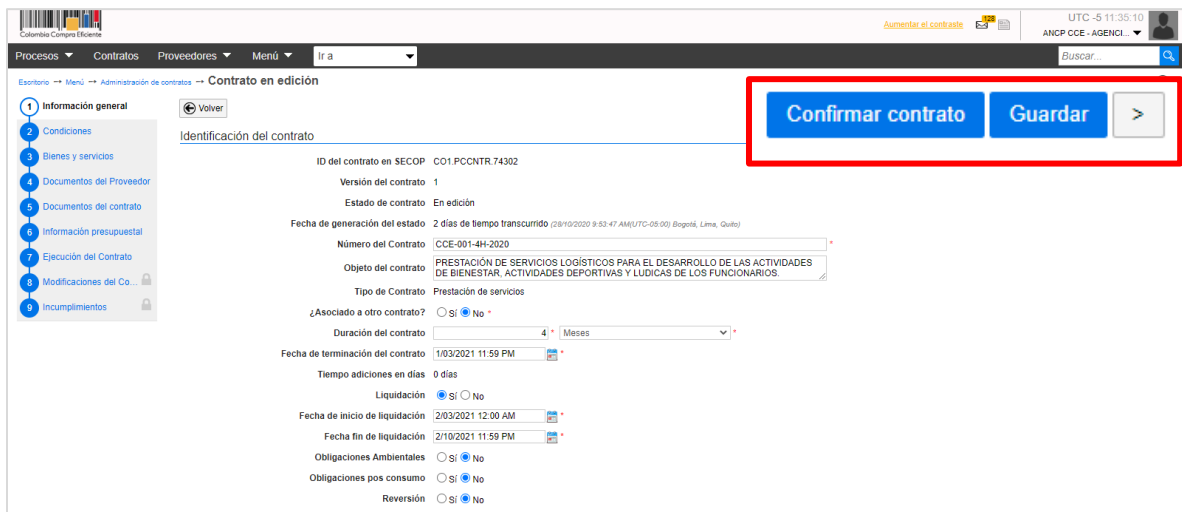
Colombia Compra Eficiente

Aumentar el contraste 128 UTC -5 11:35:10
ANCP CCE - AGENCI...

Procesos Contratos Proveedores Menú Ir a
Buscar...

Escritorio → Menú → Administración de contratos → Contrato en edición

1 Información general
2 Condiciones
3 Bienes y servicios
4 Documentos del Proveedor
5 Documentos del contrato
6 Información presupuestal
7 Ejecución del Contrato
8 Modificaciones del Co...
9 Incumplimientos

Volver

Confirmar contrato Guardar >

Identificación del contrato

ID del contrato en SECOP CO1.PCCNTR.74302
Versión del contrato 1
Estado de contrato En edición
Fecha de generación del estado 2 días de tiempo transcurrido (28/10/2020 9:53:47 AM(UTC-05:00) Bogotá, Lima, Quito)
Número del Contrato CCE-001-4H-2020 *
Objeto del contrato PRESTACIÓN DE SERVICIOS LOGÍSTICOS PARA EL DESARROLLO DE LAS ACTIVIDADES DE BIENESTAR, ACTIVIDADES DEPORTIVAS Y LUDICAS DE LOS FUNCIONARIOS.
Tipo de Contrato Prestación de servicios
¿Asociado a otro contrato? Sí No *
Duración del contrato 4 * Meses *
Fecha de terminación del contrato 1/03/2021 11:59 PM *
Tiempo adiciones en días 0 días
Liquidación Sí No
Fecha de inicio de liquidación 2/03/2021 12:00 AM *
Fecha fin de liquidación 2/10/2021 11:59 PM *
Obligaciones Ambientales Sí No
Obligaciones pos consumo Sí No
Reversión Sí No